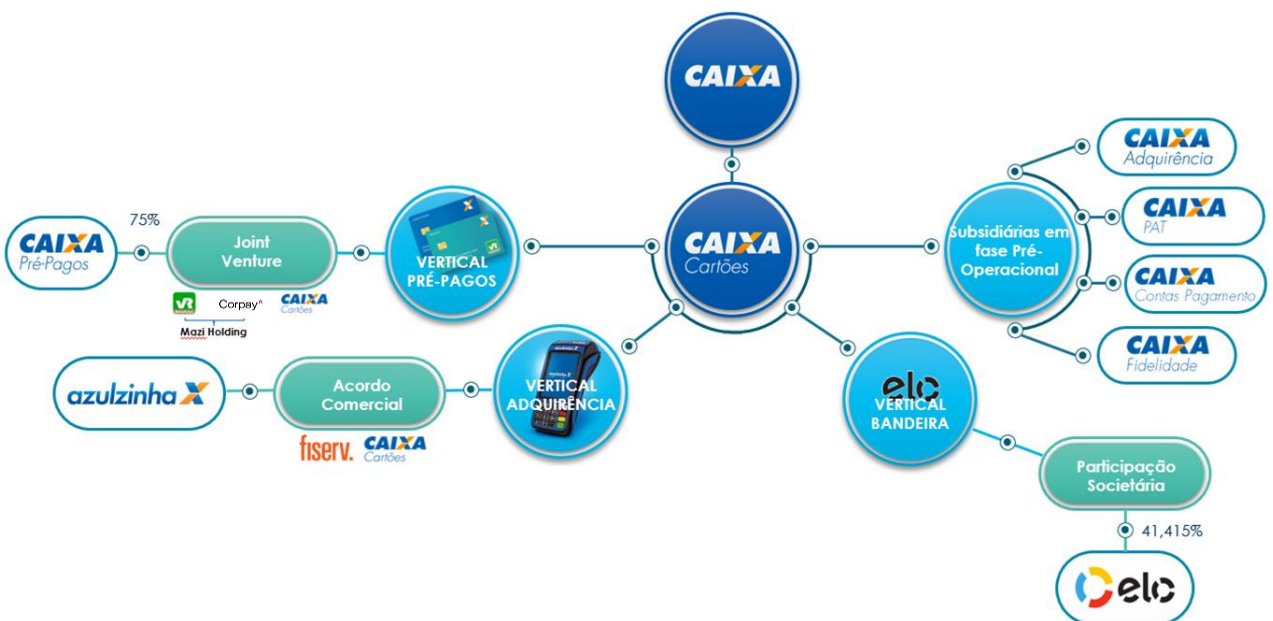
CAIXA

CAIXA Cartões

CAIXA Pré-Pagos

75%

Joint Venture

VR Corpay CAIXA Cartões

Mazi Holding

VERTICAL PRÉ-PAGOS

azulzinha X

Acordo Comercial

fiserv. CAIXA Cartões

VERTICAL ADQUIRÊNCIA

elo VERTICAL BANDEIRA

Subsidiárias em fase Pré-Operacional

CAIXA Adquirência

CAIXA PAT

CAIXA Contas Pagamento

CAIXA Fidelidade

Participação Societária

41,415%

elo